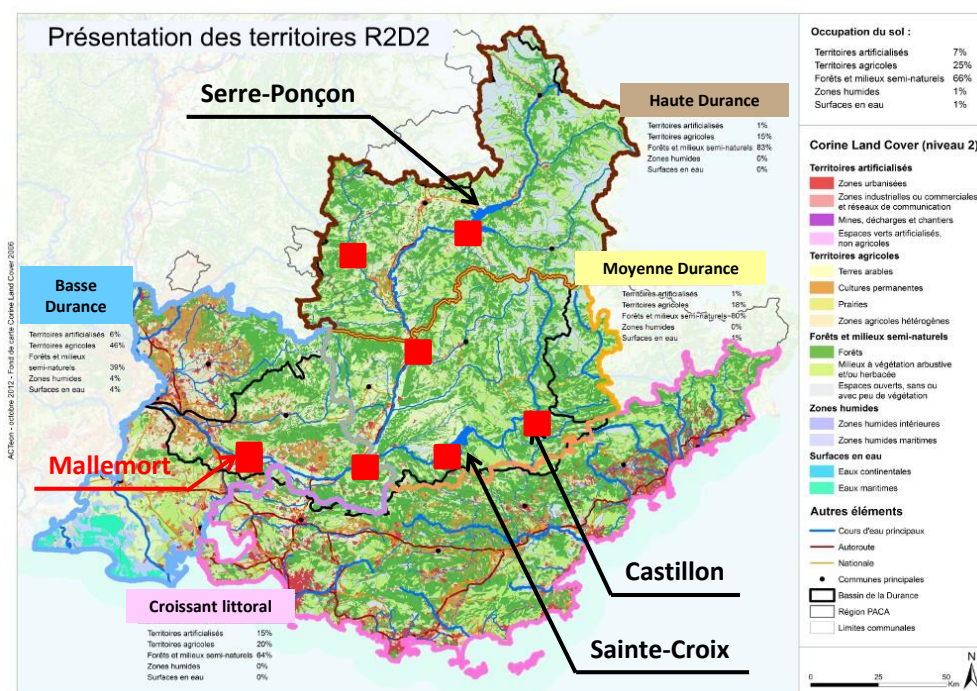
Présentation des territoires R2D2

Serre-Ponçon

Haute Durance

| | |
|---|---|
| Territoires artificialisés | 1% |
| Territoires agricoles | 15% |
| Forêts et milieux semi-naturels | 83% |
| Zones humides | 0% |
| Surfaces en eau | 0% |

Basse Durance

| | |
|---|---|
| Territoires artificialisés | 6% |
| Territoires agricoles | 46% |
| Forêts et milieux semi-naturels | 39% |
| Zones humides | 4% |
| Surfaces en eau | 4% |

Moyenne Durance

| | |
|---|---|
| Territoires artificialisés | 1% |
| Territoires agricoles | 18% |
| Forêts et milieux semi-naturels | 80% |
| Zones humides | 0% |
| Surfaces en eau | 1% |

Mallemort

Castillon

Sainte-Croix

Croissant littoral

| | |
|---|---|
| Territoires artificialisés | 15% |
| Territoires agricoles | 20% |
| Forêts et milieux semi-naturels | 64% |
| Zones humides | 0% |
| Surfaces en eau | 0% |

ACTeon - octobre 2012 - Fond de carte Corine Land Cover 2006

Occupation du sol :

| | |
|---|---|
| Territoires artificialisés | 7% |
| Territoires agricoles | 25% |
| Forêts et milieux semi-naturels | 66% |
| Zones humides | 1% |
| Surfaces en eau | 1% |

Corine Land Cover (niveau 2)

Territoires artificialisés
Zones urbanisées
Zones industrielles ou commerciales et réseaux de communication
Mines, décharges et chantiers
Espaces verts artificialisés, non agricoles
Territoires agricoles
Terres arables
Cultures permanentes
Prairies
Zones agricoles hétérogènes
Forêts et milieux semi-naturels
Forêts
Milieux à végétation arbustive et/ou herbacée
Espaces ouverts, sans ou avec peu de végétation
Zones humides
Zones humides intérieures
Zones humides maritimes
Surfaces en eau
Eaux continentales
Eaux maritimes

Autres éléments
Cours d'eau principaux
Autoroute
Nationale
Communes principales
Bassin de la Durance
Région PACA
Limites communales

0 25 50 Km
N